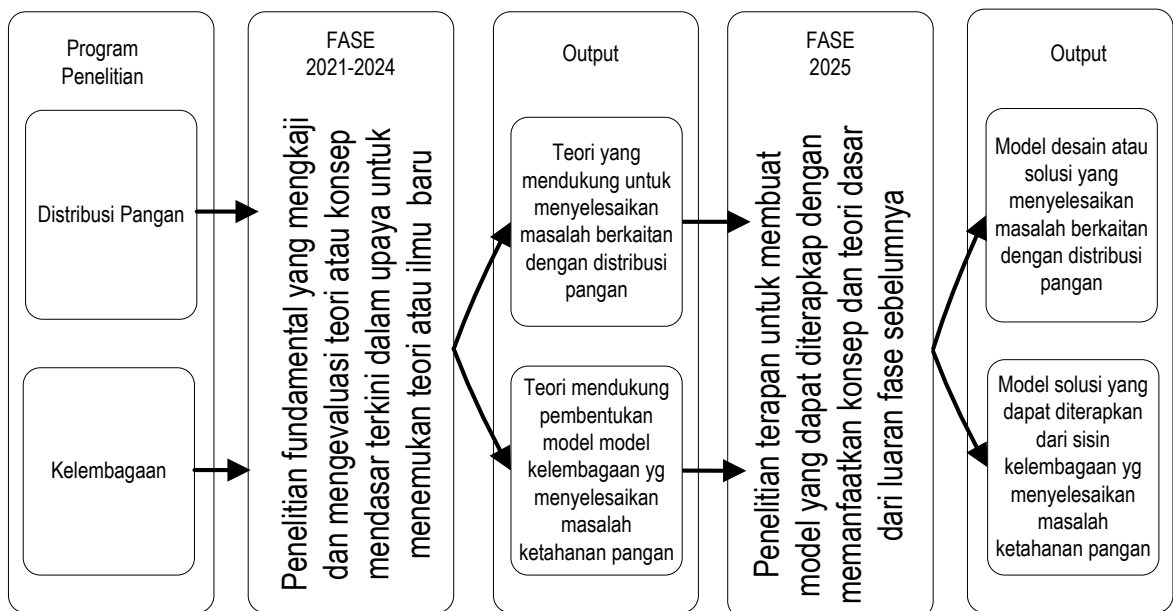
Program Penelitian

Distribusi Pangan

Kelembagaan

FASE 2021-2024

Penelitian fundamental yang mengkaji dan mengevaluasi teori atau konsep mendasar terkini dalam upaya untuk menemukan teori atau ilmu baru

Output

Teori yang mendukung untuk menyelesaikan masalah berkaitan dengan distribusi pangan

Teori mendukung pembentukan model model kelembagaan yg menyelesaikan masalah ketahanan pangan

FASE 2025

Penelitian terapan untuk membuat model yang dapat diterapkap dengan memanfaatkan konsep dan teori dasar dari luaran fase sebelumnya

Output

Model desain atau solusi yang menyelesaikan masalah berkaitan dengan distribusi pangan

Model solusi yang dapat diterapkan dari sisin kelembagaan yg menyelesaikan masalah ketahanan pangan